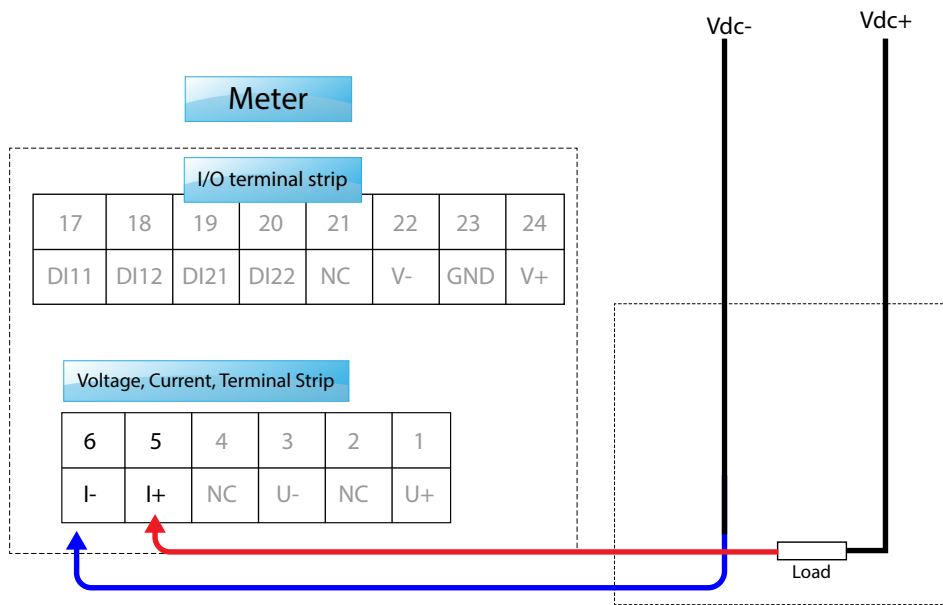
Vdc-

Vdc+

Meter

I/O terminal strip

| 17 | 18 | 19 | 20 | 21 | 22 | 23 | 24 |
|---|---|---|---|---|---|---|---|
| DI11 | DI12 | DI21 | DI22 | NC | V- | GND | V+ |

Voltage, Current, Terminal Strip

| 6 | 5 | 4 | 3 | 2 | 1 |
|---|---|---|---|---|---|
| I- | I+ | NC | U- | NC | U+ |

Load